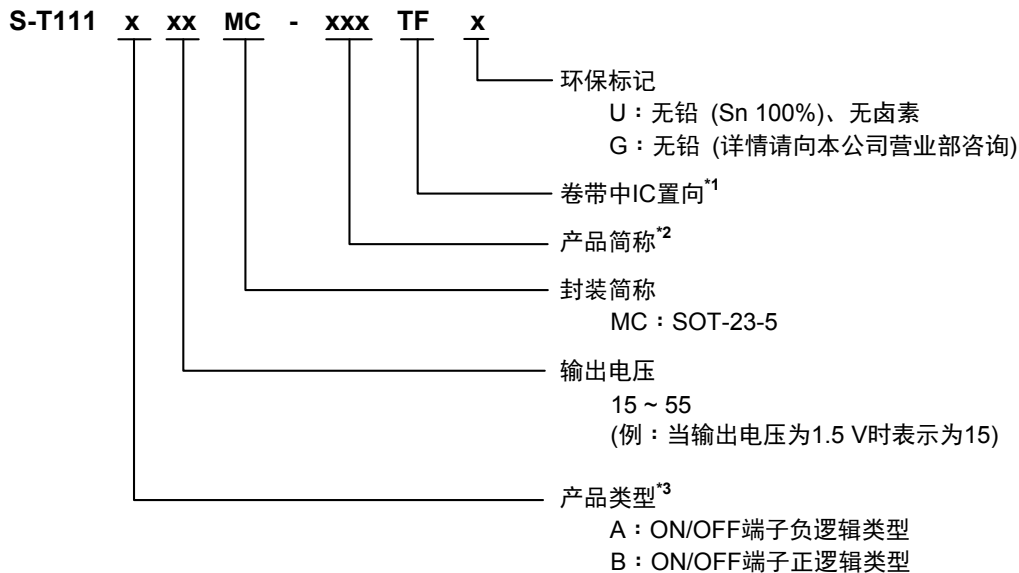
S-T111 x xx MC - xxx TF x

环保标记
U：无铅 (Sn 100%)、无卤素
G：无铅 (详情请向本公司营业部咨询)

卷带中IC置向$^{*1}$

产品简称$^{*2}$

封装简称
MC：SOT-23-5

输出电压
15 ~ 55
(例：当输出电压为1.5 V时表示为15)

产品类型$^{*3}$
A：ON/OFF端子负逻辑类型
B：ON/OFF端子正逻辑类型